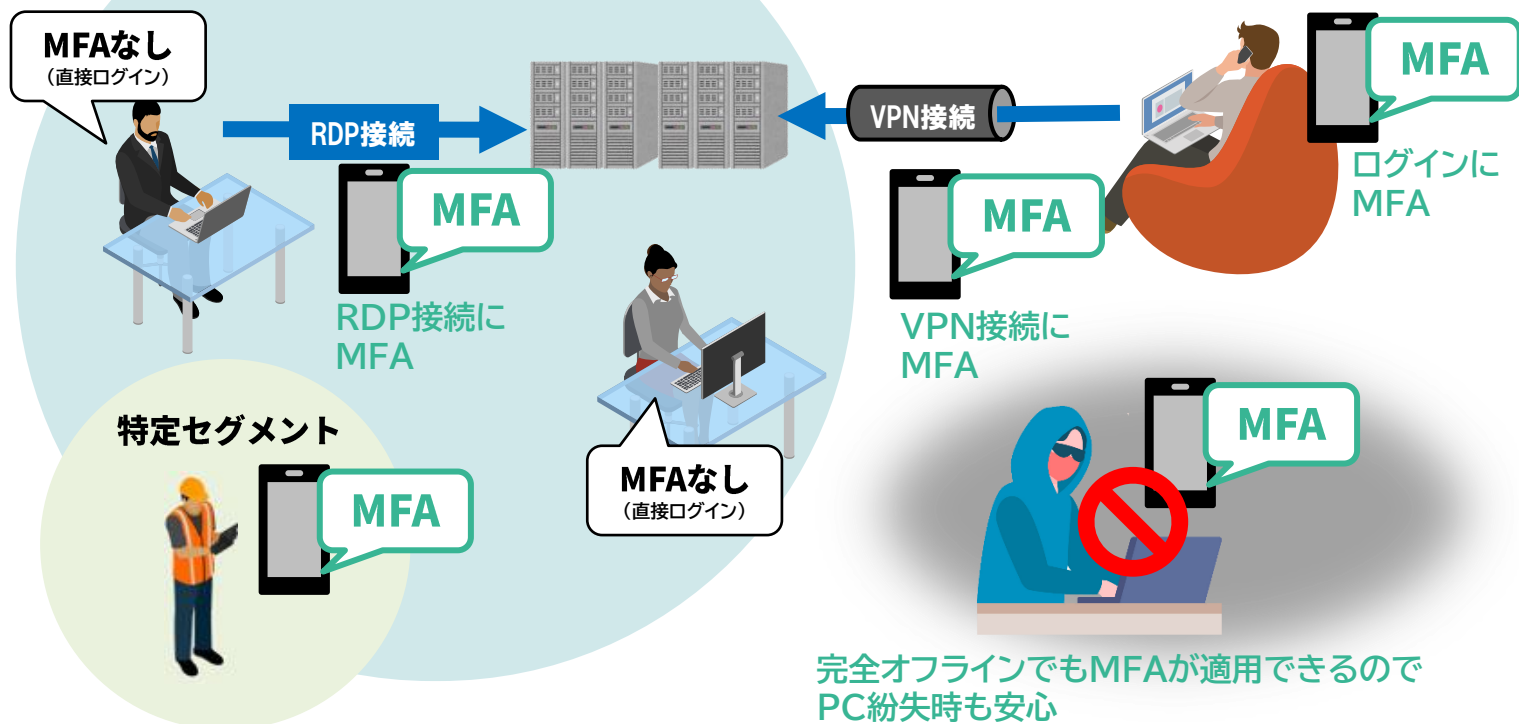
MFAなし
（直接ログイン）

RDP接続

VPN接続

MFA

ログインに
MFA

MFA

RDP接続に
MFA

MFA

VPN接続に
MFA

特定セグメント

MFA

MFAなし
（直接ログイン）

MFA

完全オフラインでもMFAが適用できるので
PC紛失時も安心